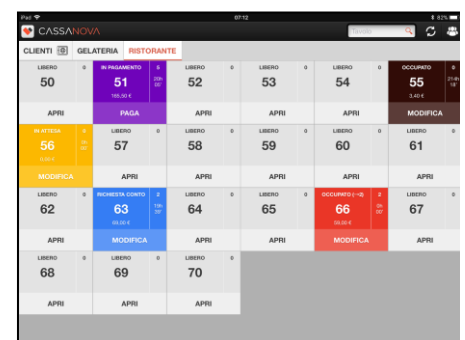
iPad 07:12 82%

CASSANOVA

Tavolo

CLIENTI GELATERIA RISTORANTE

LIBERO 0
50
APRI

IN PAGAMENTO 5
51
20h 05'
155,50 €
PAGA

LIBERO 0
52
APRI

LIBERO 0
53
APRI

LIBERO 0
54
APRI

OCCUPATO 0
55
21h 18'
3,40 €
MODIFICA

IN ATTESA 0
56
0h 05'
0,00 €
MODIFICA

LIBERO 0
57
APRI

LIBERO 0
58
APRI

LIBERO 0
59
APRI

LIBERO 0
60
APRI

LIBERO 0
61
APRI

LIBERO 0
62
APRI

RICHIESTA CONTO 2
63
19h 39'
69,00 €
MODIFICA

LIBERO 0
64
APRI

LIBERO 0
65
APRI

OCCUPATO (~12) 0
66
0h 05'
59,00 €
MODIFICA

LIBERO 0
67
APRI

LIBERO 0
68
APRI

LIBERO 0
69
APRI

LIBERO 0
70
APRI